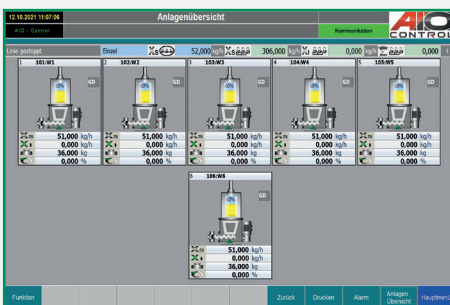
12.10.2021 11:07:06
AIO - Control
Anlagenübersicht
Kommunikation
AIO CONTROL

Links gestoppt
Einzel
52,000 kg/h
306,000 kg/h
0,000 kg/h
0,000

1 101:W1
GD
0%
51,000 kg/h
0,000 kg/h
36,000 kg
0,000 %

2 102:W2
GD
0%
51,000 kg/h
0,000 kg/h
36,000 kg
0,000 %

3 103:W3
GD
0%
51,000 kg/h
0,000 kg/h
36,000 kg
0,000 %

4 104:W4
GD
0%
51,000 kg/h
0,000 kg/h
36,000 kg
0,000 %

5 105:W5
GD
0%
51,000 kg/h
0,000 kg/h
36,000 kg
0,000 %

6 106:W6
GD
0%
51,000 kg/h
0,000 kg/h
36,000 kg
0,000 %

Funktion
Zurück
Drucken
Alarm
Anlagen Übersicht
Hauptmenü